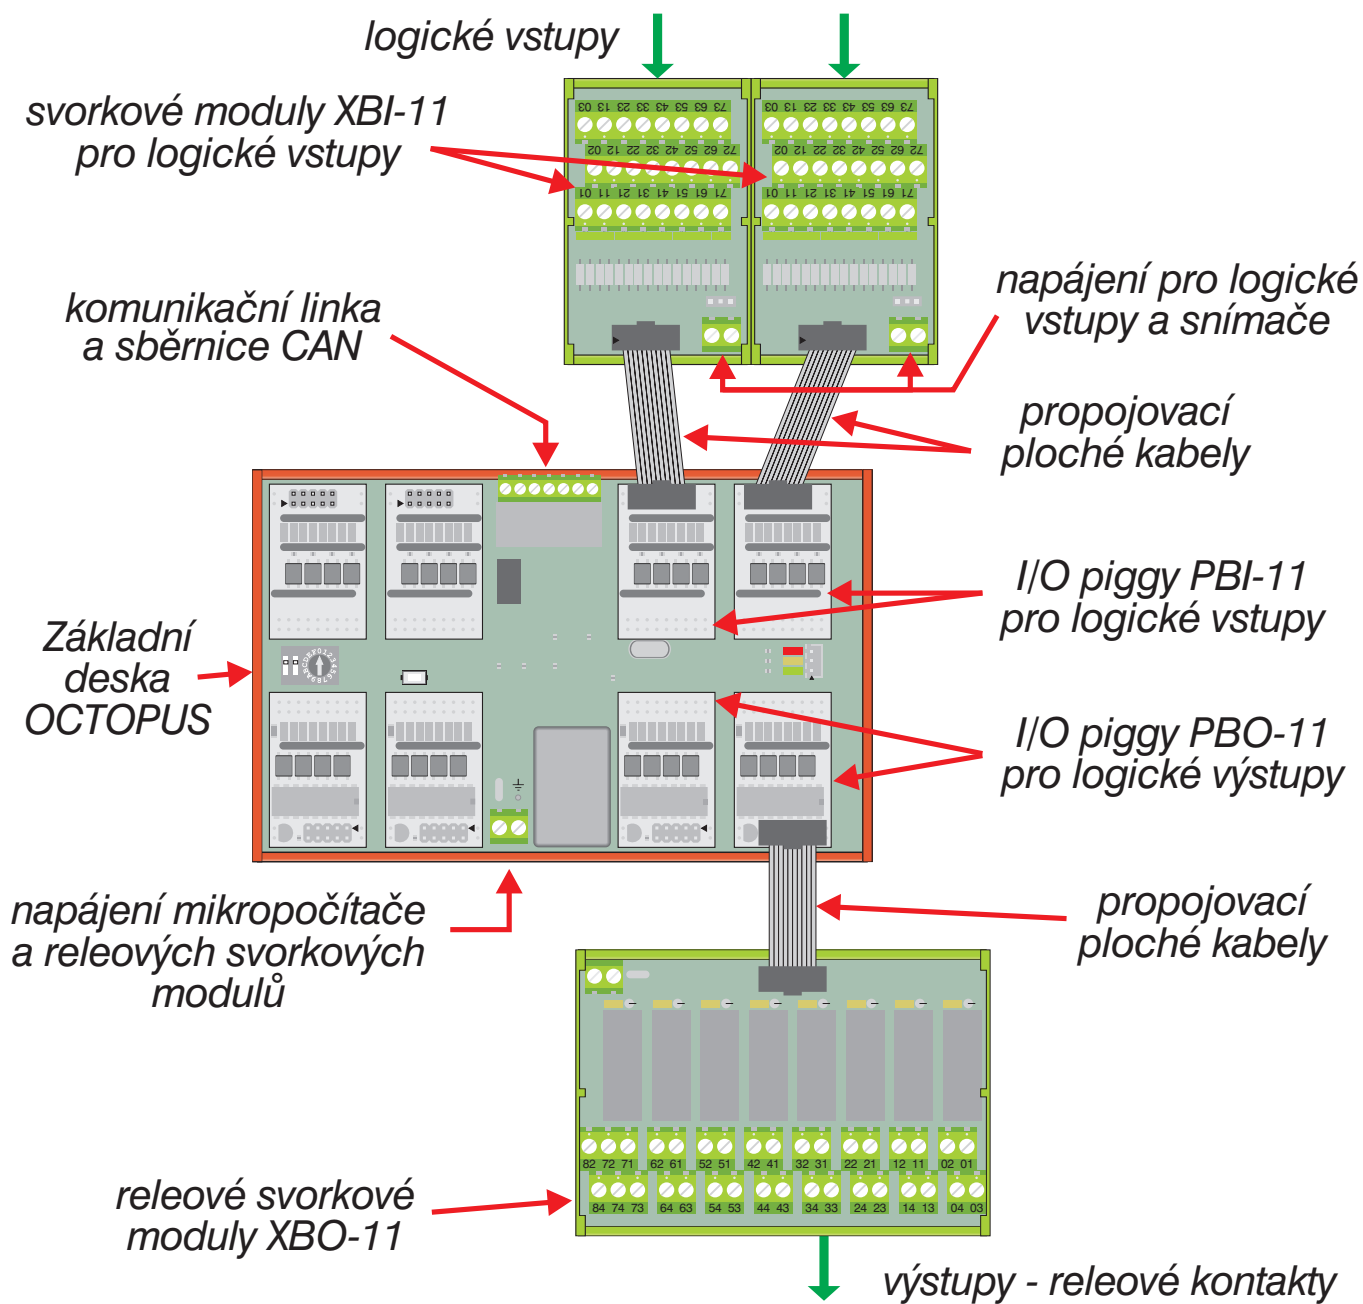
logické vstupy

svorkové moduly XBI-11 pro logické vstupy

03 13 23 33 43 53 63 73
02 12 22 32 42 52 62 72
01 11 21 31 41 51 61 71

03 13 23 33 43 53 63 73
02 12 22 32 42 52 62 72
01 11 21 31 41 51 61 71

komunikační linka a sběrnice CAN

napájení pro logické vstupy a snímače

propojovací ploché kabely

Základní deska OCTOPUS

I/O piggy PBI-11 pro logické vstupy

I/O piggy PBO-11 pro logické výstupy

napájení mikropočítače a releových svorkových modulů

propojovací ploché kabely

82 72 71 62 61 52 51 42 41 32 31 22 21 12 11 02 01
84 74 73 64 63 54 53 44 43 34 33 24 23 14 13 04 03

releové svorkové moduly XBO-11

výstupy - releové kontakty